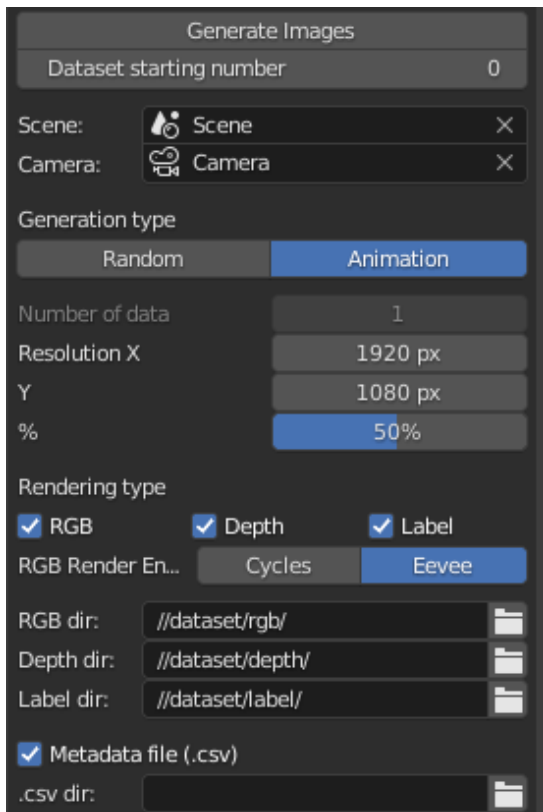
Generate Images
Dataset starting number 0

Scene: Scene ×
Camera: Camera ×

Generation type
Random Animation

Number of data 1
Resolution X 1920 px
Y 1080 px
% 50%

Rendering type
RGB Depth Label
RGB Render En... Cycles Eevee

RGB dir: //dataset/rgb/
Depth dir: //dataset/depth/
Label dir: //dataset/label/

Metadata file (.csv)
.csv dir: